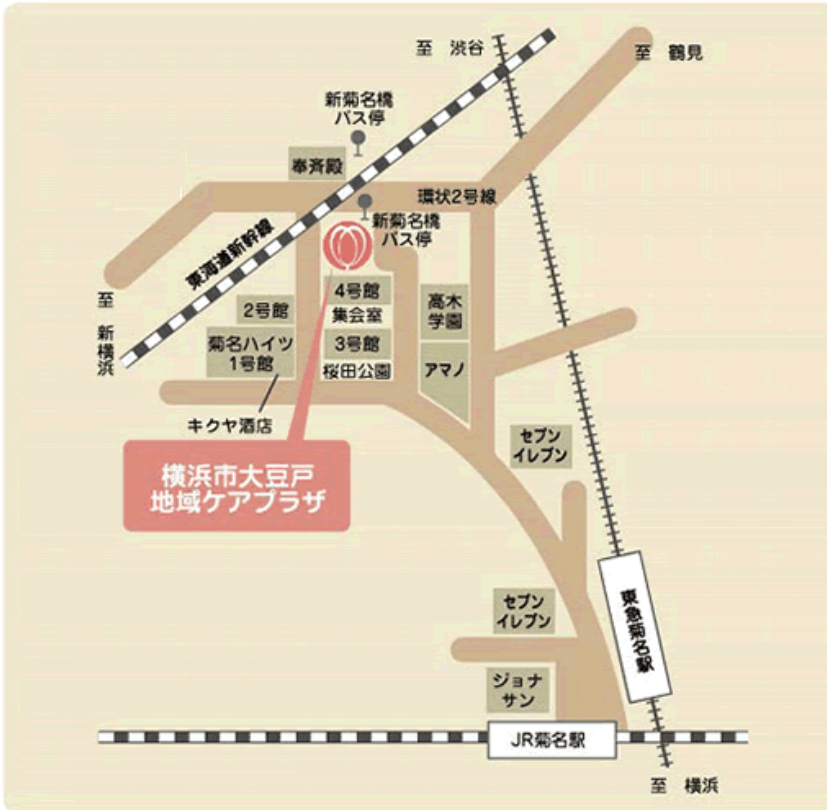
至 渋谷

至 鶴見

新菊名橋
バス停

奉斉殿

環状2号線

新菊名橋
バス停

東海道新幹線

至
新横浜

2号館

4号館
集会室

高木
学園

菊名ハイツ
1号館

3号館
桜田公園

アマノ

キクヤ酒店

横浜市大豆戸
地域ケアプラザ

セブン
イレブン

東急菊名駅

セブン
イレブン

ジョナ
サン

JR菊名駅

至 横浜